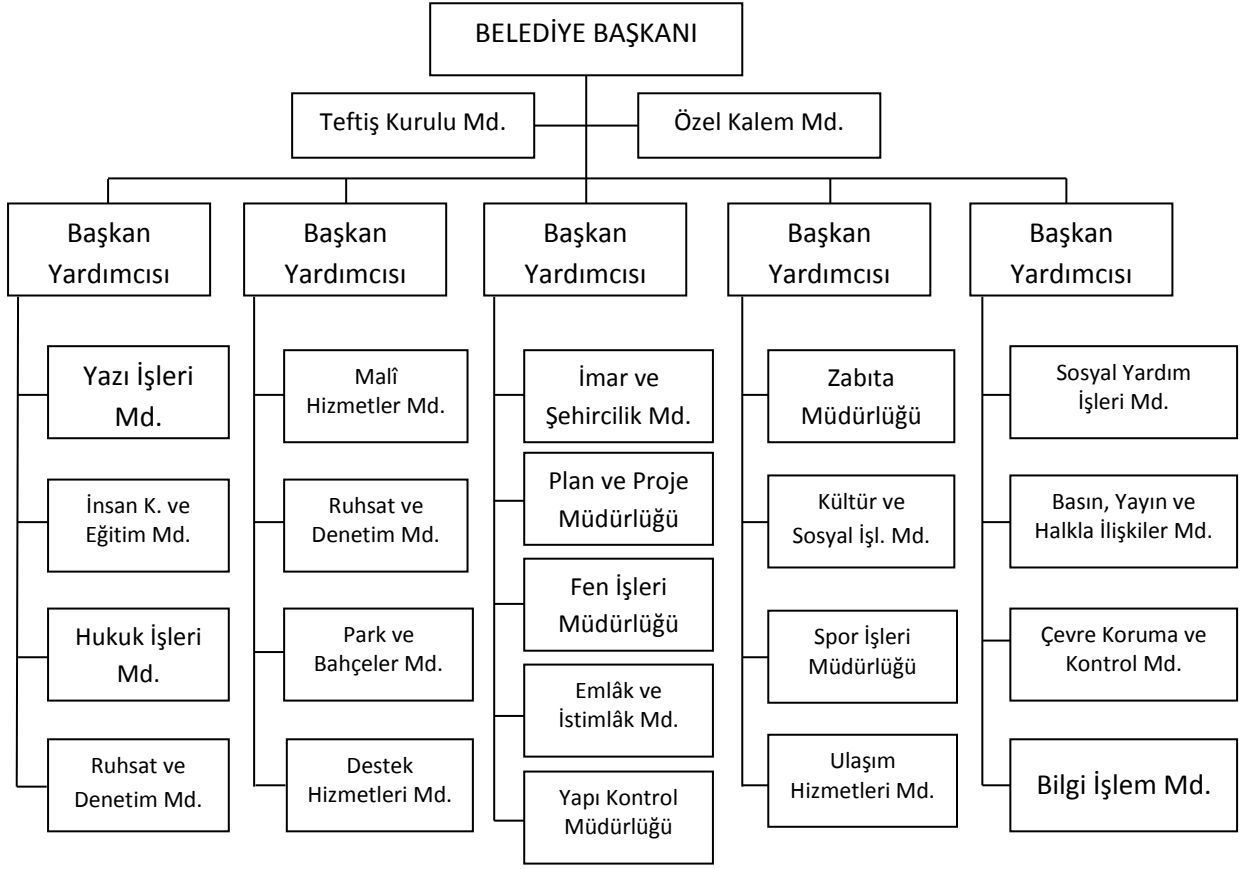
BELEDİYE BAŞKANI

Teftiş Kurulu Md.

Özel Kalem Md.

Başkan Yardımcısı

Yazı İşleri Md.

İnsan K. ve Eğitim Md.

Hukuk İşleri Md.

Ruhsat ve Denetim Md.

Başkan Yardımcısı

Malî Hizmetler Md.

Ruhsat ve Denetim Md.

Park ve Bahçeler Md.

Destek Hizmetleri Md.

Başkan Yardımcısı

İmar ve Şehircilik Md.

Plan ve Proje Müdürlüğü

Fen İşleri Müdürlüğü

Emlâk ve İstimlâk Md.

Yapı Kontrol Müdürlüğü

Başkan Yardımcısı

Zabıta Müdürlüğü

Kültür ve Sosyal İşl. Md.

Spor İşleri Müdürlüğü

Ulaşım Hizmetleri Md.

Başkan Yardımcısı

Sosyal Yardım İşleri Md.

Basın, Yayın ve Halkla İlişkiler Md.

Çevre Koruma ve Kontrol Md.

Bilgi İşlem Md.